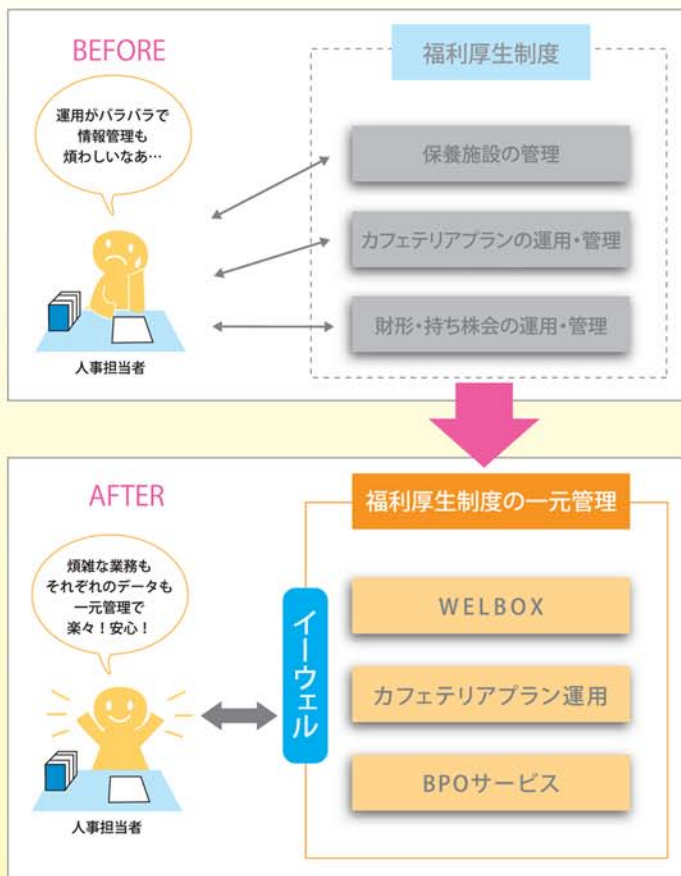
BEFORE

運用がバラバラで
情報管理も
煩わしいなあ…

人事担当者

福利厚生制度

保養施設の管理

カフェテリアプランの運用・管理

財形・持ち株会の運用・管理

AFTER

煩雑な業務も
それぞれのデータも
一元管理で
楽々！安心！

人事担当者

イーウェル

福利厚生制度の一元管理

WELBOX

カフェテリアプラン運用

BPOサービス